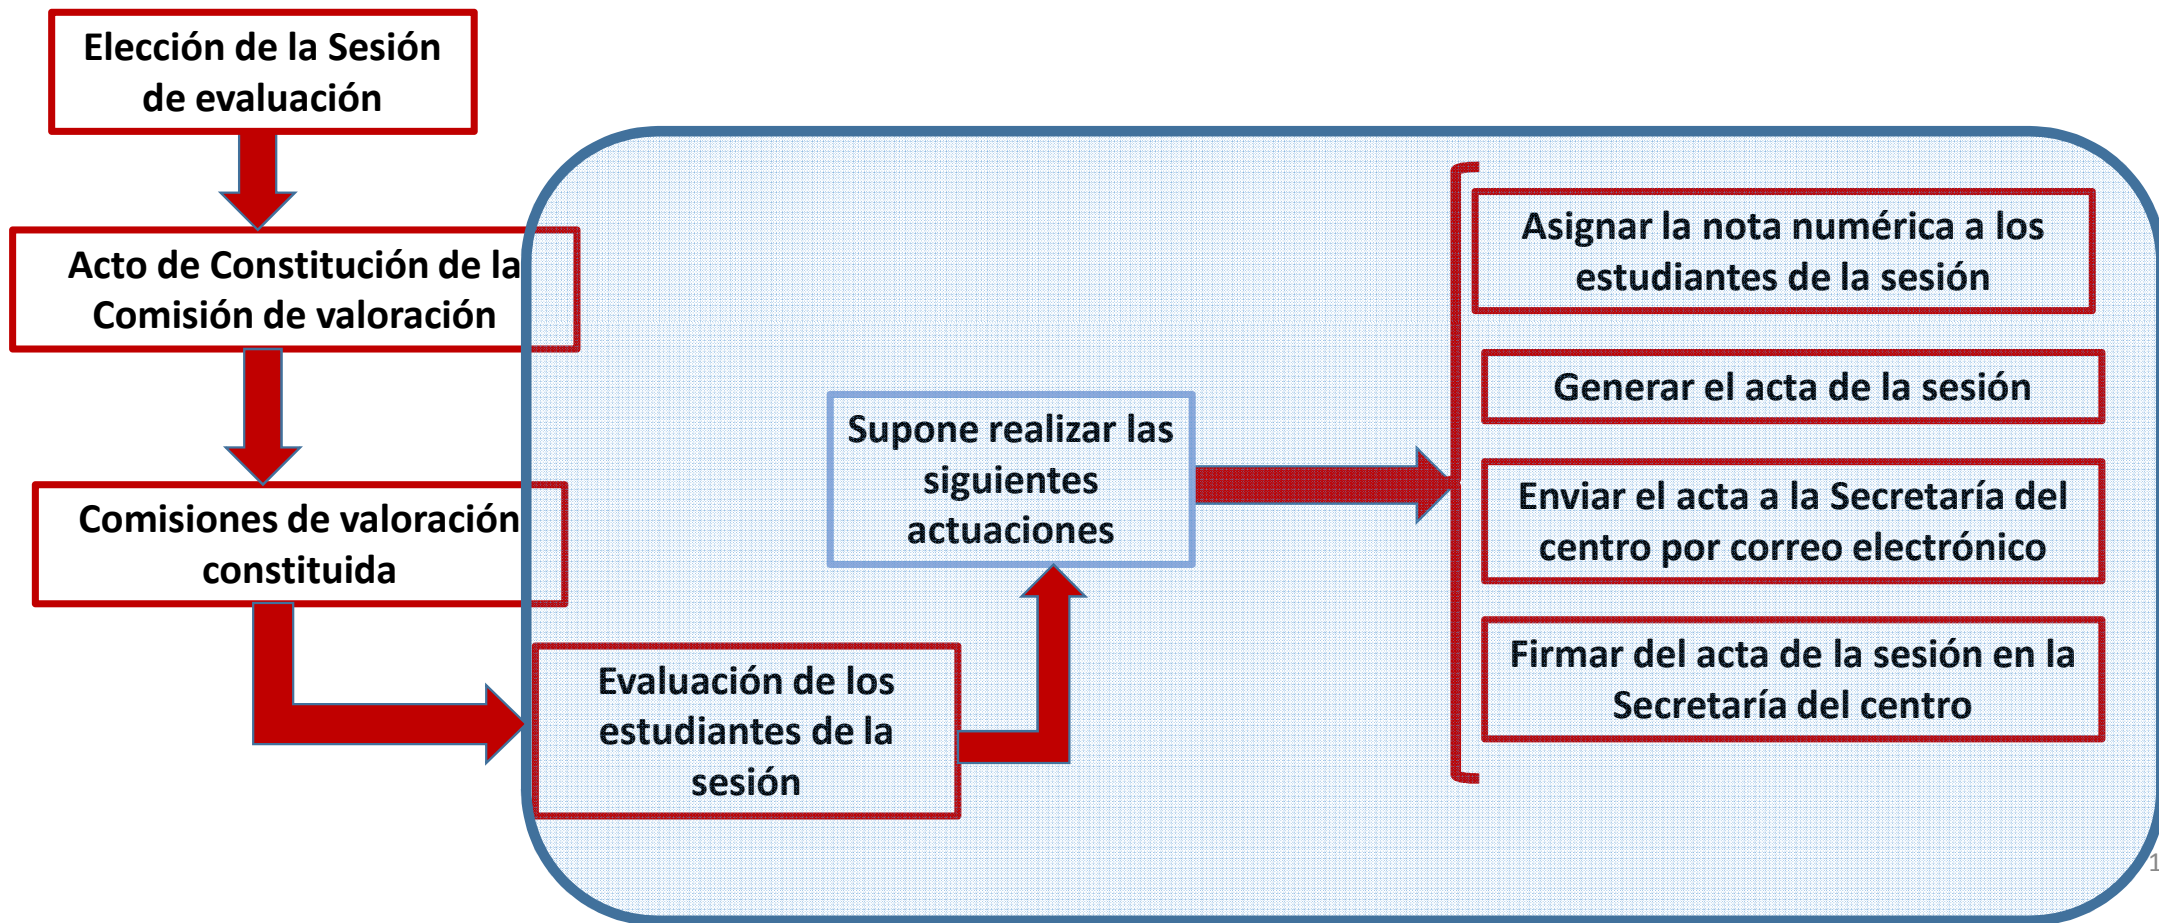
Elección de la Sesión de evaluación

Acto de Constitución de la Comisión de valoración

Comisiones de valoración constituida

Evaluación de los estudiantes de la sesión

Supone realizar las siguientes actuaciones

Asignar la nota numérica a los estudiantes de la sesión

Generar el acta de la sesión

Enviar el acta a la Secretaría del centro por correo electrónico

Firmar del acta de la sesión en la Secretaría del centro

1